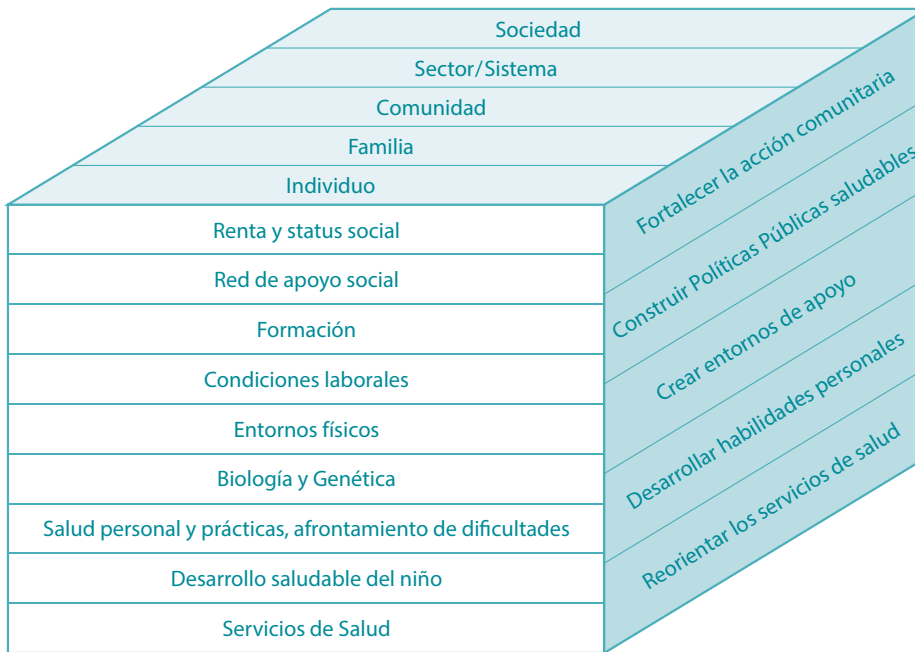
Sociedad
Sector/Sistema
Comunidad
Familia
Individuo

Renta y status social
Red de apoyo social
Formación
Condiciones laborales
Entornos físicos
Biología y Genética
Salud personal y prácticas, afrontamiento de dificultades
Desarrollo saludable del niño
Servicios de Salud

Fortalecer la acción comunitaria
Construir Políticas Públicas saludables
Crear entornos de apoyo
Desarrollar habilidades personales
Reorientar los servicios de salud